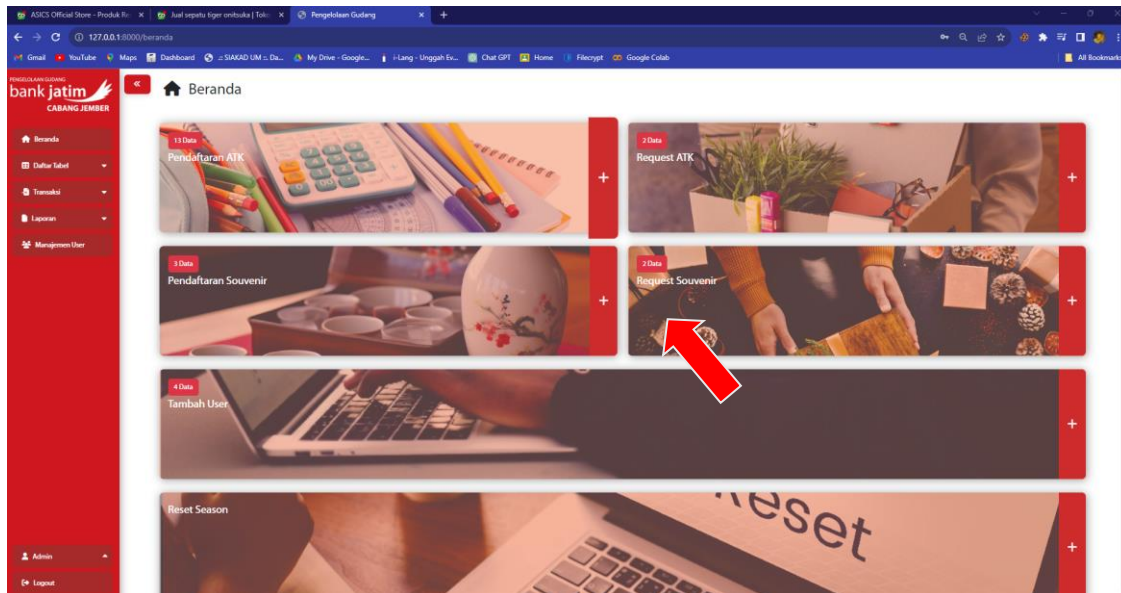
ASICS Official Store - Produk Re ×
Jual sepatu tiger onitsuka | Toko ×
Pengelolaan Gudang ×
+

127.0.0.1:8000/beranda

Gmail YouTube Maps Dashboard .:: SIAKAD UM ::. Da... My Drive - Google... i-Lang - Unggah Ev... Chat GPT Home Filecrypt Google Colab
All Bookmarks

PENGELOLAAN GUDANG
bank jatim
CABANG JEMBER

«

Beranda

Beranda
Daftar Tabel
Transaksi
Laporan
Manajemen User

13 Data
Pendaftaran ATK
+

2 Data
Request ATK
+

3 Data
Pendaftaran Souvenir
+

2 Data
Request Souvenir
+

4 Data
Tambah User
+

Reset Season
+

Reset

Admin
Logout